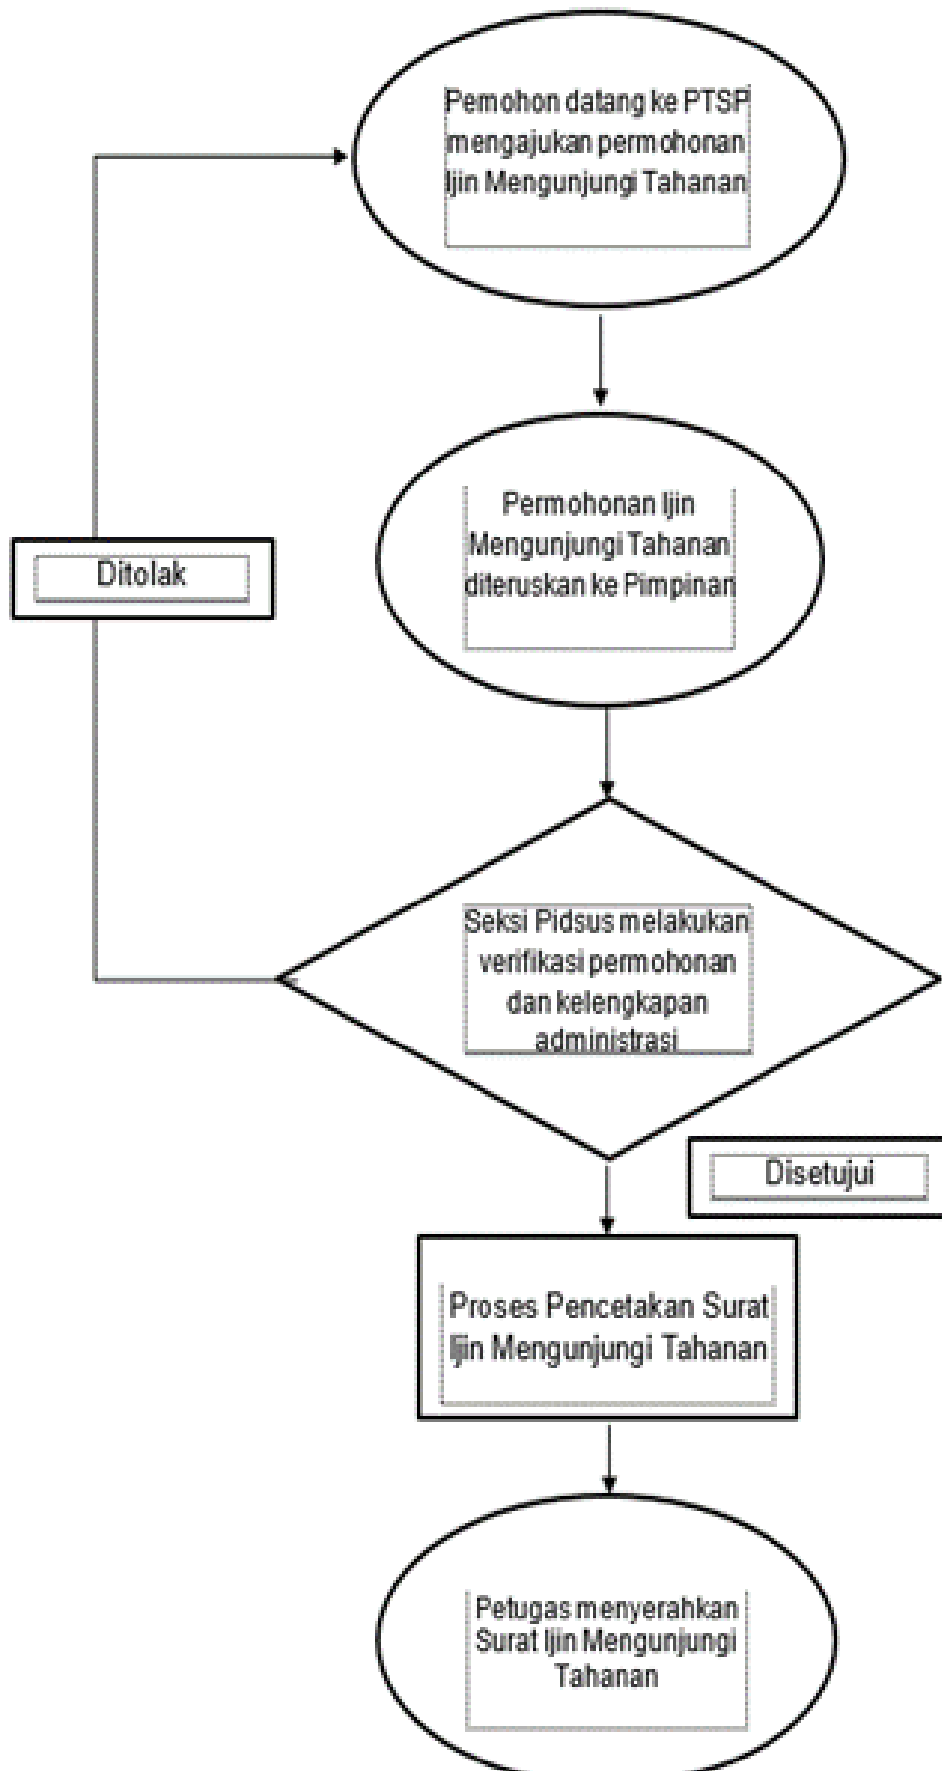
Pemohon datang ke PTSP mengajukan permohonan Ijin Mengunjungi Tahanan

Permohonan Ijin Mengunjungi Tahanan diteruskan ke Pimpinan

Ditolak

Seksi Pidsus melakukan verifikasi permohonan dan kelengkapan administrasi

Disetujui

Proses Pencetakan Surat Ijin Mengunjungi Tahanan

Petugas menyerahkan Surat Ijin Mengunjungi Tahanan